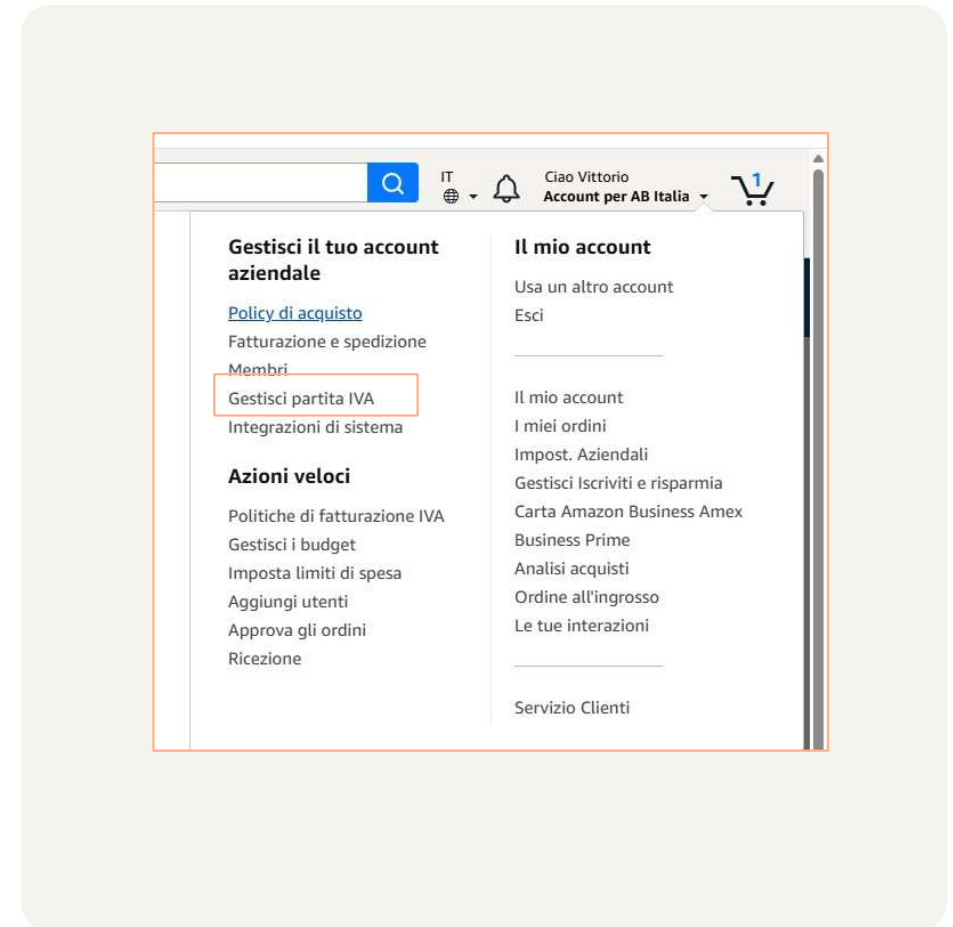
IT

Ciao Vittorio
Account per AB Italia

1

Gestisci il tuo account aziendale

Policy di acquisto
Fatturazione e spedizione
Membri
Gestisci partita IVA
Integrazioni di sistema

Azioni veloci

Politiche di fatturazione IVA
Gestisci i budget
Imposta limiti di spesa
Aggiungi utenti
Approva gli ordini
Ricezione

Il mio account

Usa un altro account
Esci

Il mio account
I miei ordini
Impost. Aziendali
Gestisci Iscriviti e risparmia
Carta Amazon Business Amex
Business Prime
Analisi acquisti
Ordine all'ingrosso
Le tue interazioni

Servizio Clienti